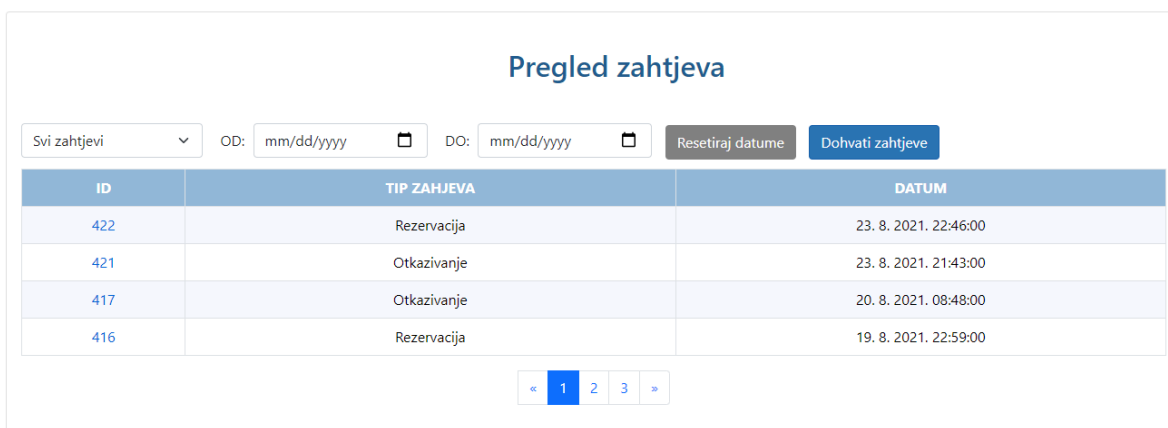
Pregled zahtjeva

Svi zahtjevi OD: mm/dd/yyyy DO: mm/dd/yyyy Resetiraj datume Dohvati zahtjeve

| ID | TIP ZAHJEVA | DATUM |
|---|---|---|
| 422 | Rezervacija | 23. 8. 2021. 22:46:00 |
| 421 | Otkazivanje | 23. 8. 2021. 21:43:00 |
| 417 | Otkazivanje | 20. 8. 2021. 08:48:00 |
| 416 | Rezervacija | 19. 8. 2021. 22:59:00 |

« 1 2 3 »